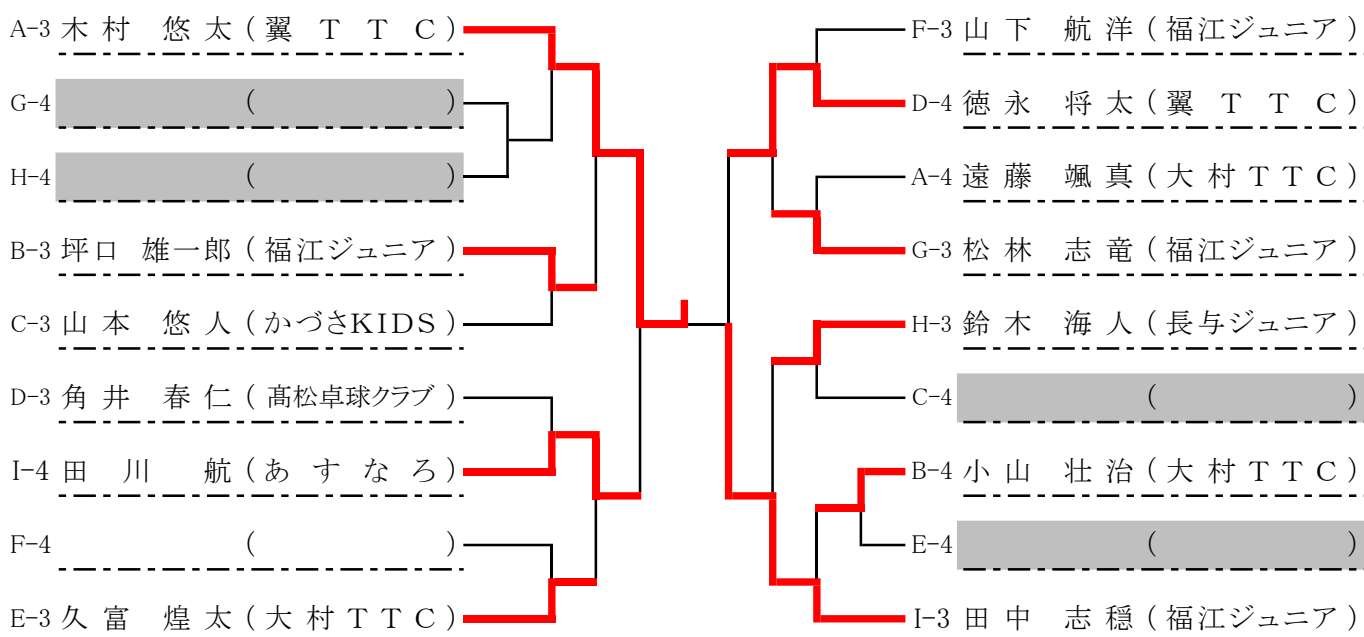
A-3 木村 悠太（翼ＴＴＣ）

G-4 （ ）

H-4 （ ）

B-3 坪口 雄一郎（福江ジュニア）

C-3 山本 悠人（かづさKIDS）

D-3 角井 春仁（髙松卓球クラブ）

I-4 田川 航（あすなろ）

F-4 （ ）

E-3 久富 煌太（大村ＴＴＣ）

F-3 山下 航洋（福江ジュニア）

D-4 徳永 将太（翼ＴＴＣ）

A-4 遠藤 颯真（大村ＴＴＣ）

G-3 松林 志竜（福江ジュニア）

H-3 鈴木 海人（長与ジュニア）

C-4 （ ）

B-4 小山 壮治（大村ＴＴＣ）

E-4 （ ）

I-3 田中 志穏（福江ジュニア）